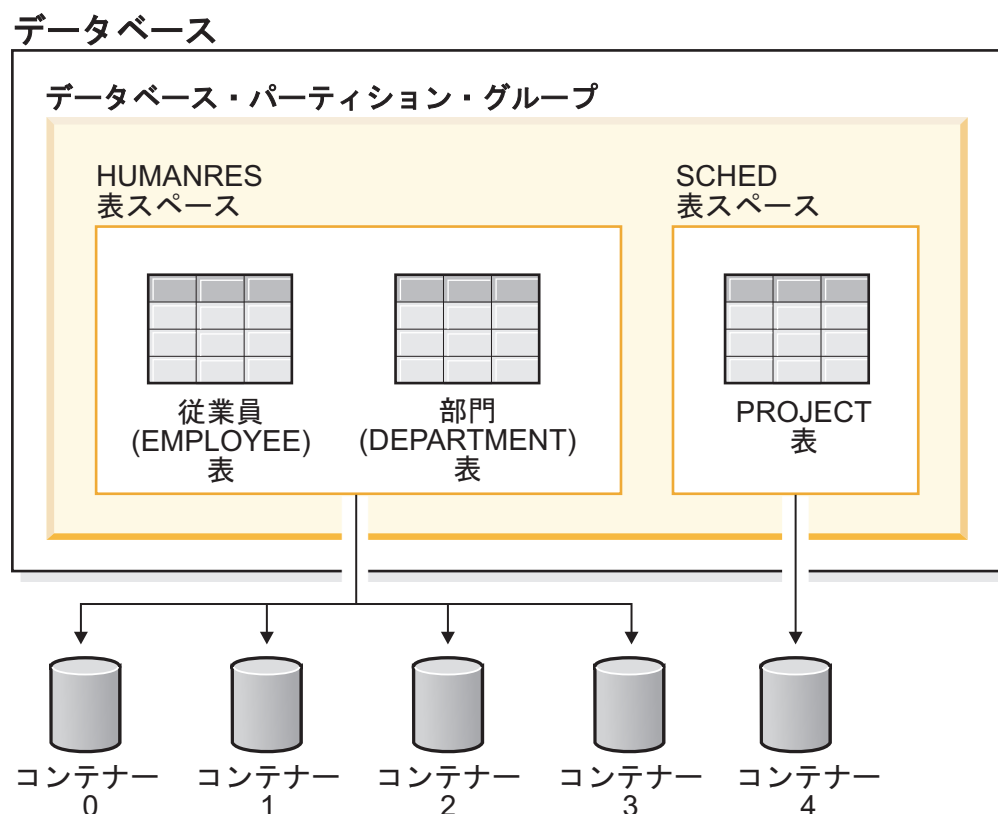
データベース

データベース・パーティション・グループ

HUMANRES
表スペース

従業員
(EMPLOYEE)
表

部門
(DEPARTMENT)
表

SCHED
表スペース

PROJECT
表

コンテナー
0

コンテナー
1

コンテナー
2

コンテナー
3

コンテナー
4